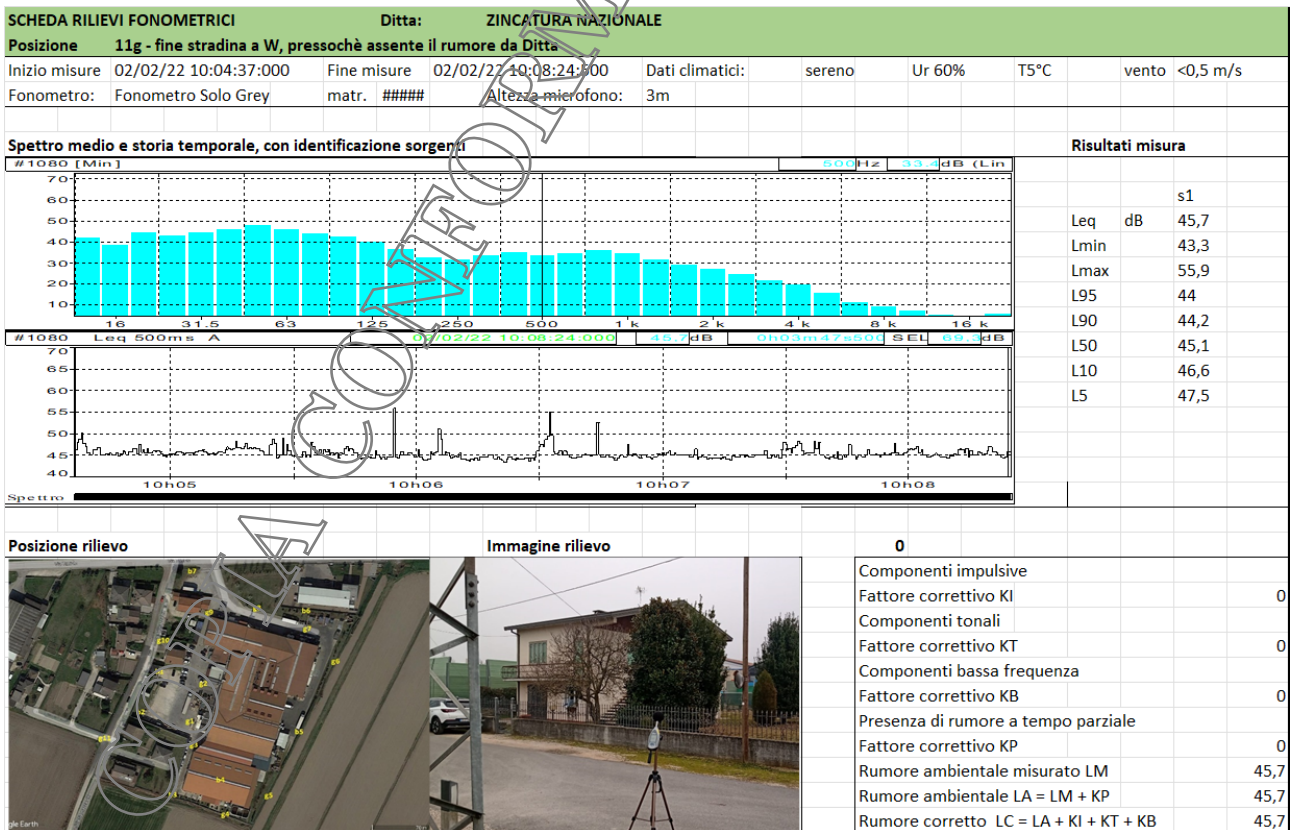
SCHEDA RILIEVI FONOMETRICI Ditta: ZINCATURA NAZIONALE
Posizione 11g - fine stradina a W, pressochè assente il rumore da Ditta

| Inizio misure | 02/02/22 10:04:37:000 | Fine misure | 02/02/22 10:08:24:000 | Dati climatici: | sereno | Ur 60% | T5°C | vento | <0,5 m/s |
|---|---|---|---|---|---|---|---|---|---|
| Fonometro: | Fonometro Solo Grey | matr. | ##### | Altezza microfono: | 3m | | | | |

Spettro medio e storia temporale, con identificazione sorgenti

#1080 [Min] 500Hz 33.4dB (Lin

70 60 50 40 30 20 10
16 31.5 63 125 250 500 1 k 2 k 4 k 8 k 16 k

#1080 Leq 500ms A 02/02/22 10:06:24:000 45.7dB 0h03m47s500 SEL 69.3dB

70 65 60 55 50 45 40
10h05 10h06 10h07 10h08
Spettro

Risultati misura

| | | s1 |
|---|---|---|
| Leq | dB | 45,7 |
| Lmin | | 43,3 |
| Lmax | | 55,9 |
| L95 | | 44 |
| L90 | | 44,2 |
| L50 | | 45,1 |
| L10 | | 46,6 |
| L5 | | 47,5 |

Posizione rilievo Immagine rilievo 0

b7 b6 b5 b4 b3 b2 b1 b8 b9 b10 b11 b12 Google Earth

| Componenti impulsive | |
|---|---|
| Fattore correttivo KI | 0 |
| Componenti tonali | |
| Fattore correttivo KT | 0 |
| Componenti bassa frequenza | |
| Fattore correttivo KB | 0 |
| Presenza di rumore a tempo parziale | |
| Fattore correttivo KP | 0 |
| Rumore ambientale misurato LM | 45,7 |
| Rumore ambientale LA = LM + KP | 45,7 |
| Rumore corretto LC = LA + KI + KT + KB | 45,7 |

COPIA CONFORME